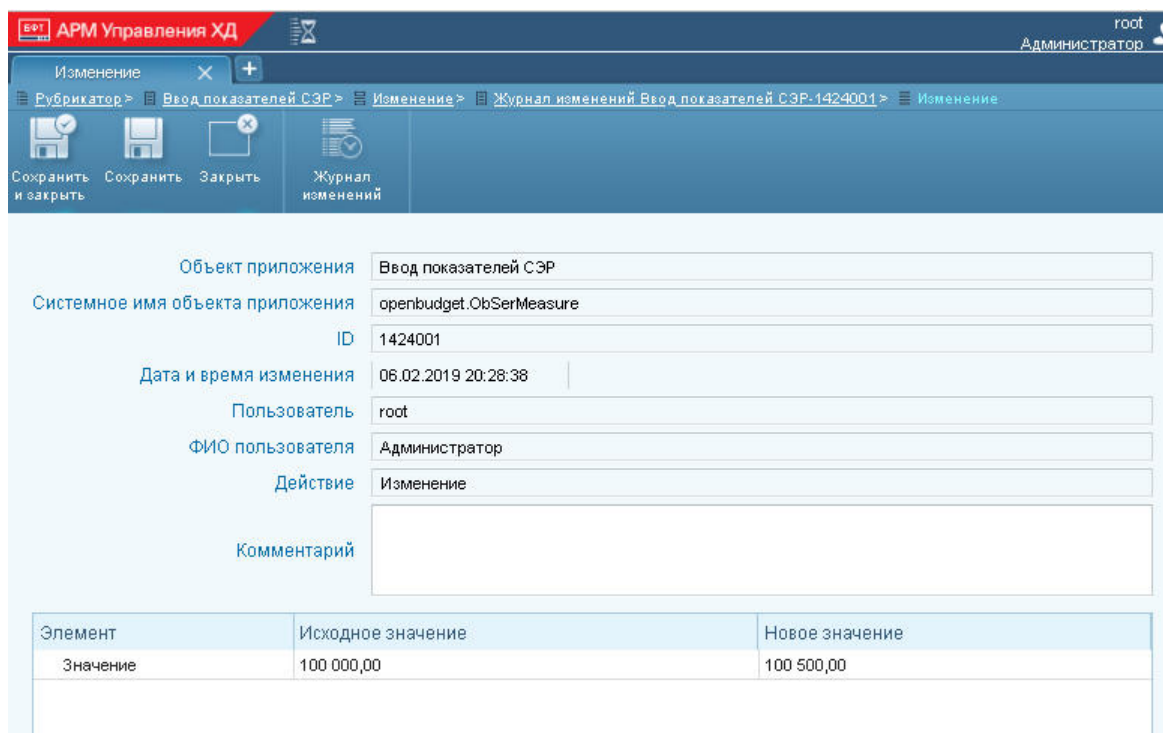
БФТ АРМ Управления ХД

root
Администратор

Изменение

Рубрикатор > Ввод показателей СЭР > Изменение > Журнал изменений Ввод показателей СЭР-1424001 > Изменение

Сохранить и закрыть
Сохранить
Закрыть
Журнал изменений

Объект приложения: Ввод показателей СЭР
Системное имя объекта приложения: openbudget.ObSerMeasure
ID: 1424001
Дата и время изменения: 06.02.2019 20:28:38
Пользователь: root
ФИО пользователя: Администратор
Действие: Изменение
Комментарий

| Элемент | Исходное значение | Новое значение |
|---|---|---|
| Значение | 100 000,00 | 100 500,00 |